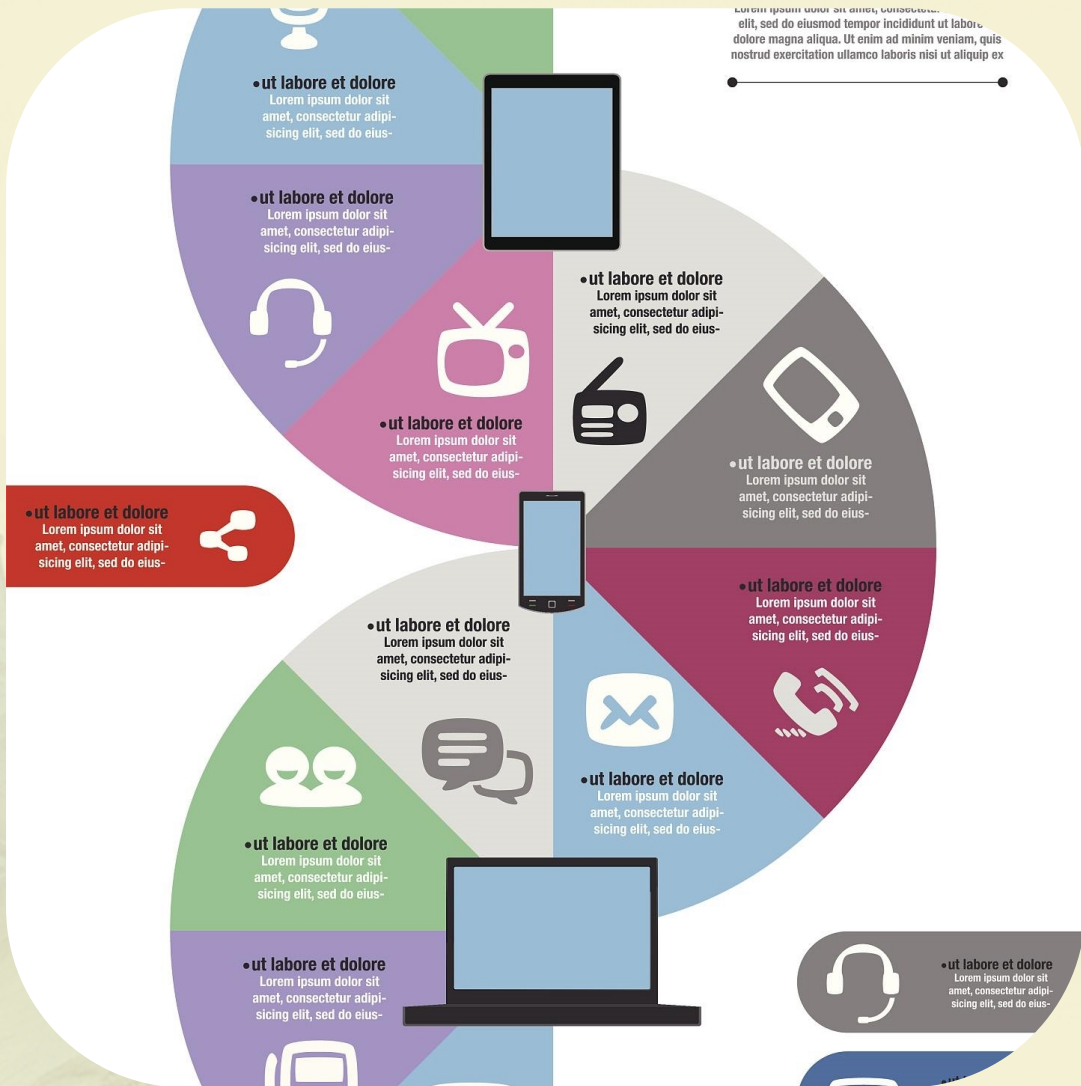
Lorem ipsum dolor sit amet, consectetur elit, sed do eiusmod tempor incididunt ut labore dolore magna aliqua. Ut enim ad minim veniam, quis nostrud exercitation ullamco laboris nisi ut aliquip ex

•ut labore et dolore
Lorem ipsum dolor sit amet, consectetur adipisicing elit, sed do eius-

•ut labore et dolore
Lorem ipsum dolor sit amet, consectetur adipisicing elit, sed do eius-

•ut labore et dolore
Lorem ipsum dolor sit amet, consectetur adipisicing elit, sed do eius-

•ut labore et dolore
Lorem ipsum dolor sit amet, consectetur adipisicing elit, sed do eius-

•ut labore et dolore
Lorem ipsum dolor sit amet, consectetur adipisicing elit, sed do eius-

•ut labore et dolore
Lorem ipsum dolor sit amet, consectetur adipisicing elit, sed do eius-

•ut labore et dolore
Lorem ipsum dolor sit amet, consectetur adipisicing elit, sed do eius-

•ut labore et dolore
Lorem ipsum dolor sit amet, consectetur adipisicing elit, sed do eius-

•ut labore et dolore
Lorem ipsum dolor sit amet, consectetur adipisicing elit, sed do eius-

•ut labore et dolore
Lorem ipsum dolor sit amet, consectetur adipisicing elit, sed do eius-

•ut labore et dolore
Lorem ipsum dolor sit amet, consectetur adipisicing elit, sed do eius-

•ut labore et dolore
Lorem ipsum dolor sit amet, consectetur adipisicing elit, sed do eius-

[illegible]